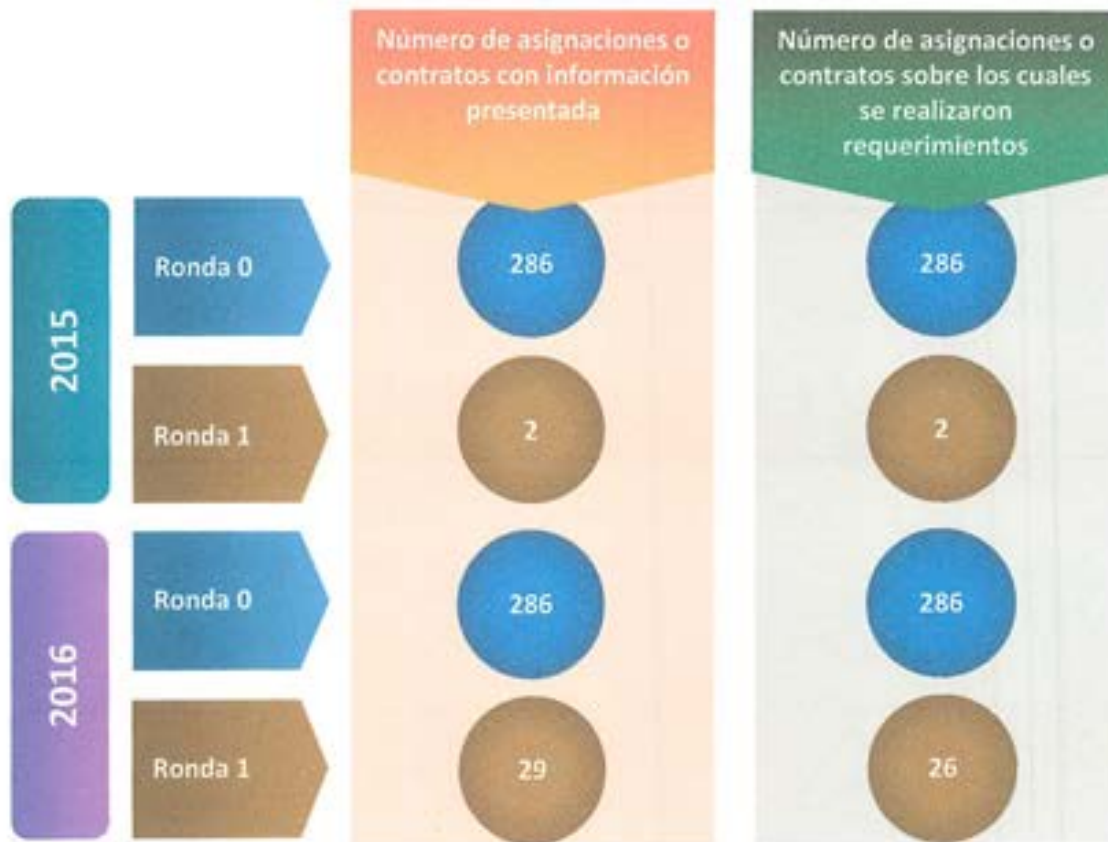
Número de asignaciones o contratos con información presentada

Número de asignaciones o contratos sobre los cuales se realizaron requerimientos

2015

Ronda 0

286

286

Ronda 1

2

2

2016

Ronda 0

286

286

Ronda 1

29

26